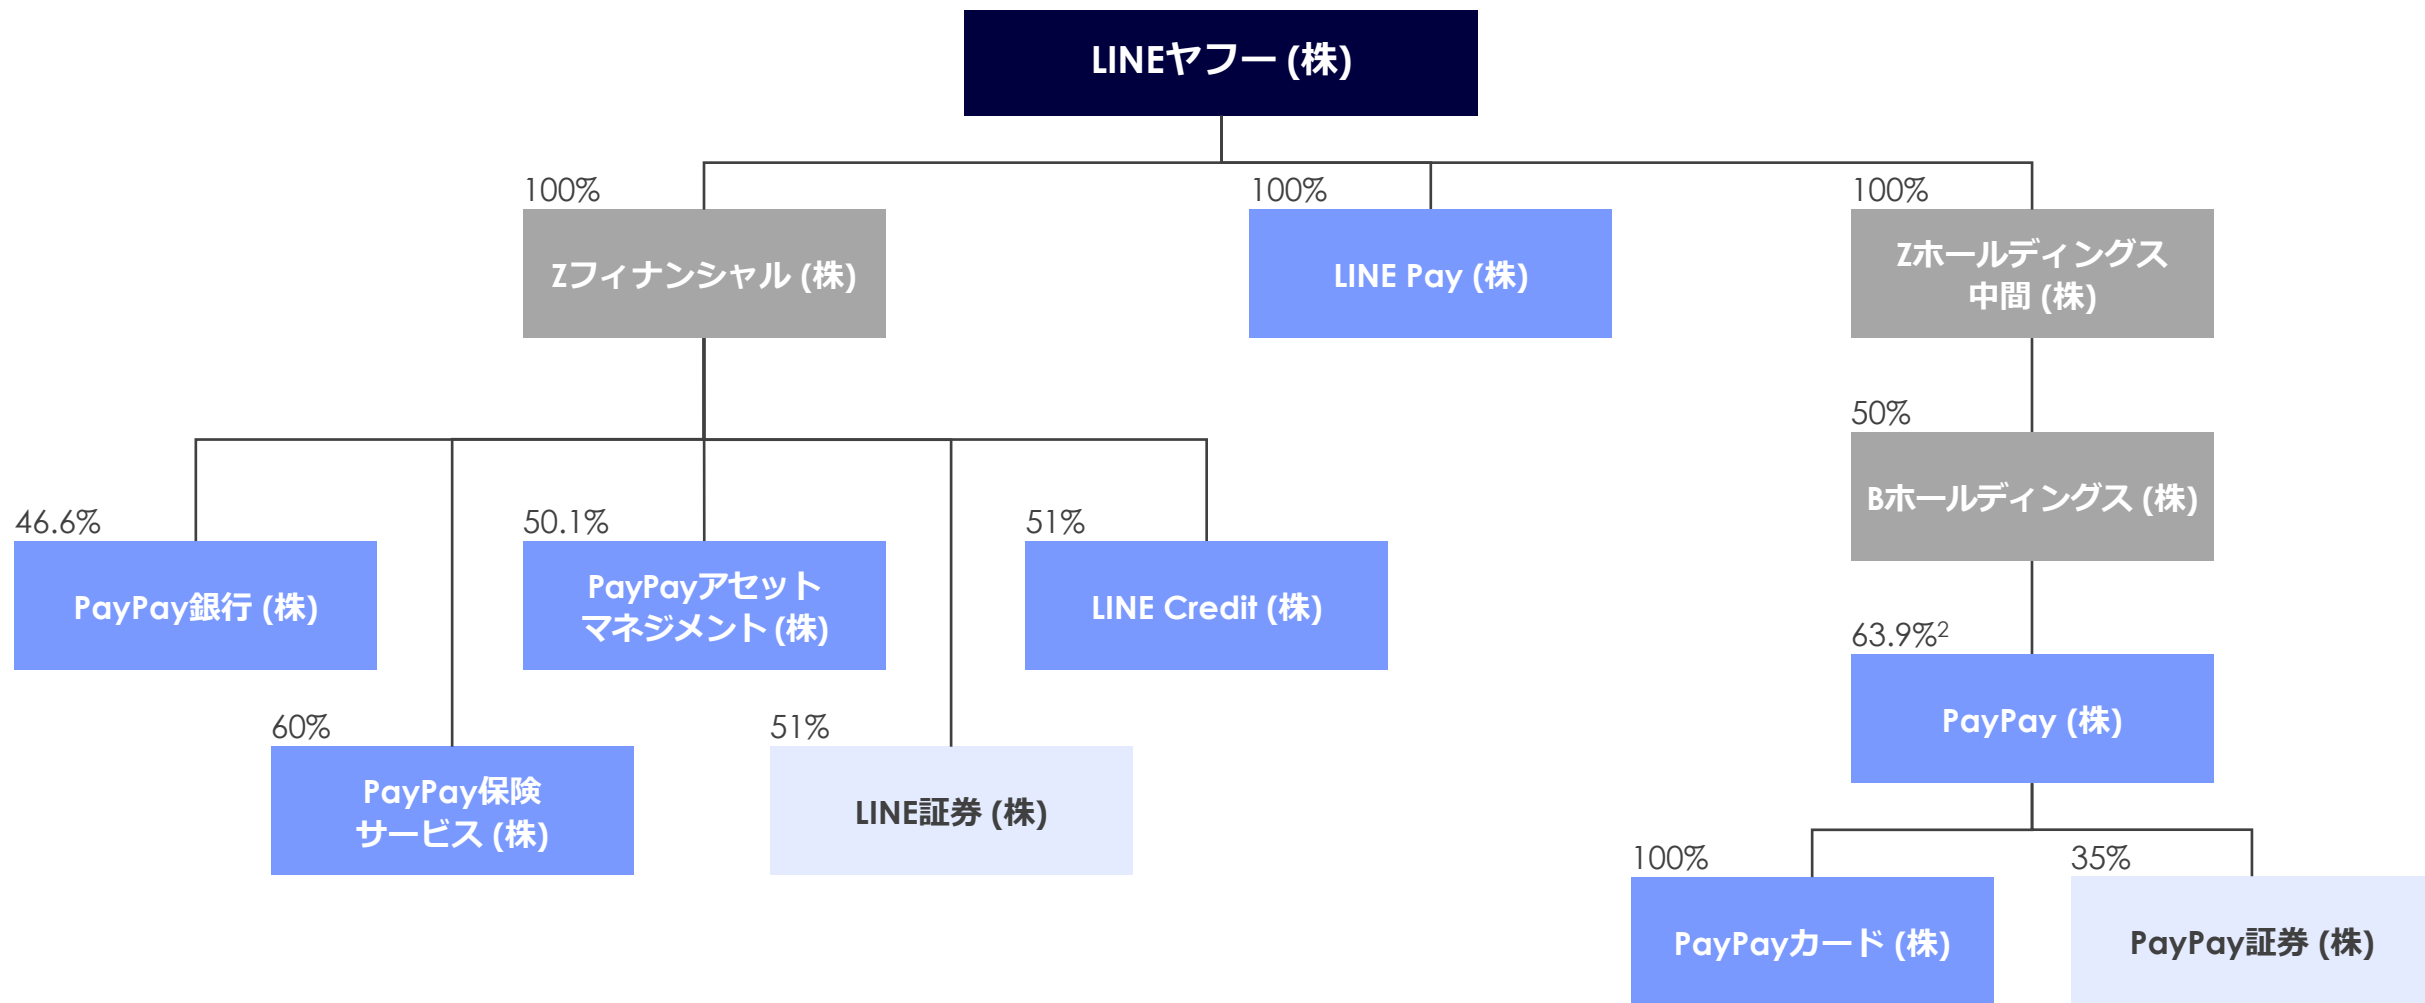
LINEヤフー (株)

100%
Zフィナンシャル (株)

100%
LINE Pay (株)

100%
Zホールディングス 中間 (株)

50%
Bホールディングス (株)

46.6%
PayPay銀行 (株)

50.1%
PayPayアセット マネジメント (株)

51%
LINE Credit (株)

63.9%$^2$
PayPay (株)

60%
PayPay保険 サービス (株)

51%
LINE証券 (株)

100%
PayPayカード (株)

35%
PayPay証券 (株)